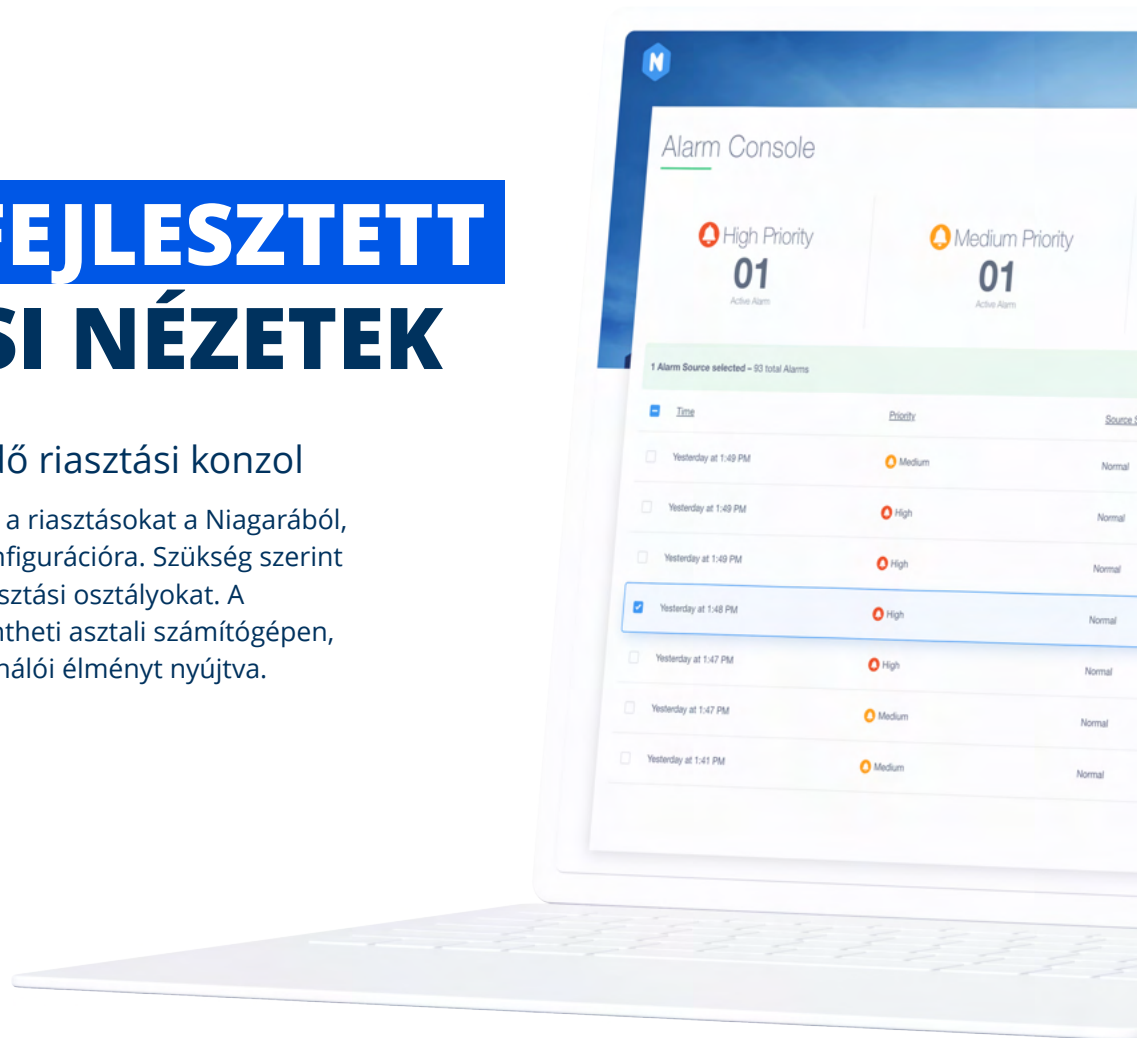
FEJLESZTETT
SI NÉZETEK

lő riasztási konzol

a riasztásokat a Niagarából, nfigurációra. Szükség szerint sztási osztályokat. A ntheti asztali számítógépen, nálói élményt nyújtva.

N

Alarm Console

High Priority
01
Active Alarm

Medium Priority
01
Active Alarm

1 Alarm Source selected – 93 total Alarms

| Time | Priority | Source S |
|---|---|---|
| Yesterday at 1:49 PM | Medium | Normal |
| Yesterday at 1:49 PM | High | Normal |
| Yesterday at 1:49 PM | High | Normal |
| Yesterday at 1:48 PM | High | Normal |
| Yesterday at 1:47 PM | High | Normal |
| Yesterday at 1:47 PM | Medium | Normal |
| Yesterday at 1:41 PM | Medium | Normal |